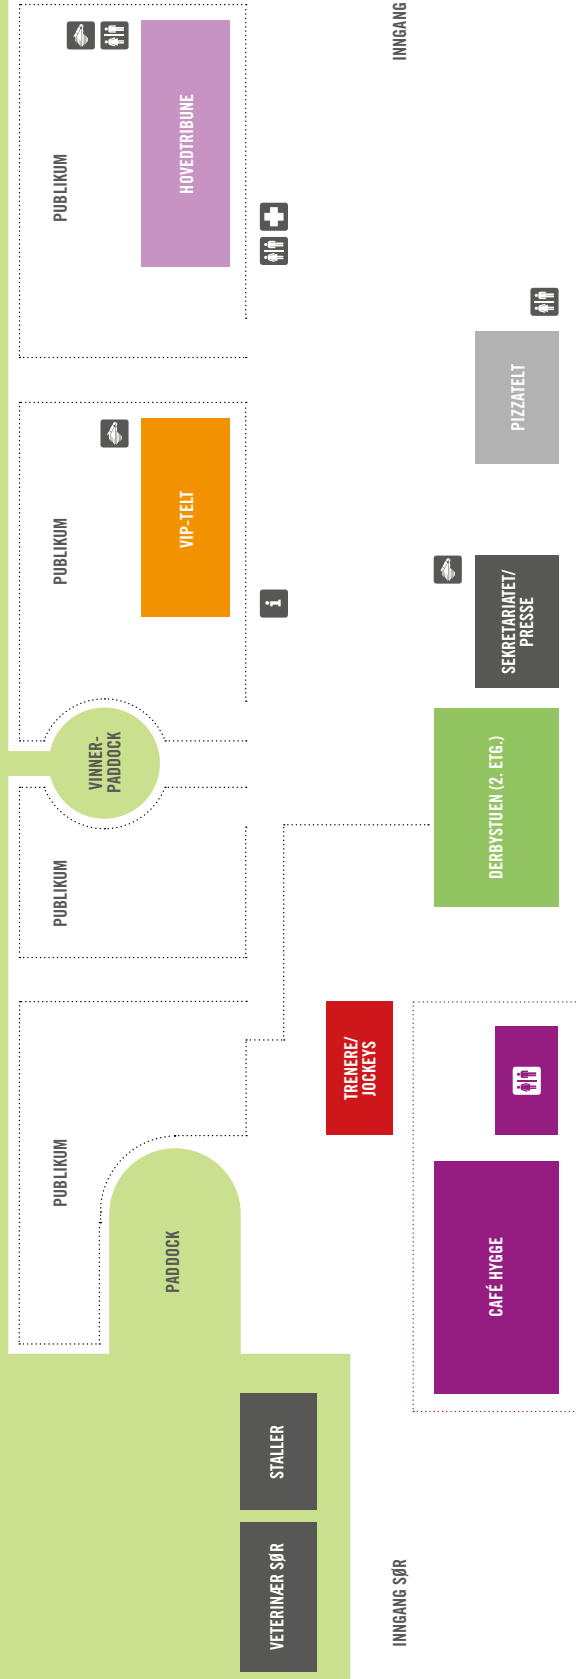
INNGANG

HOVEDTRIBUNE

PUBLIKUM

PIZZATELT

VIP-TELT

PUBLIKUM

SEKRETARIATET/ PRESSE

VINNER-PADDOCK

DERBYSTUEN (2. ETG.)

PUBLIKUM

TRENERE/ JOCKEYS

PUBLIKUM

PADDOCK

CAFÉ HYGGE

STALLER

VETERINÆR SØR

INNGANG SØR